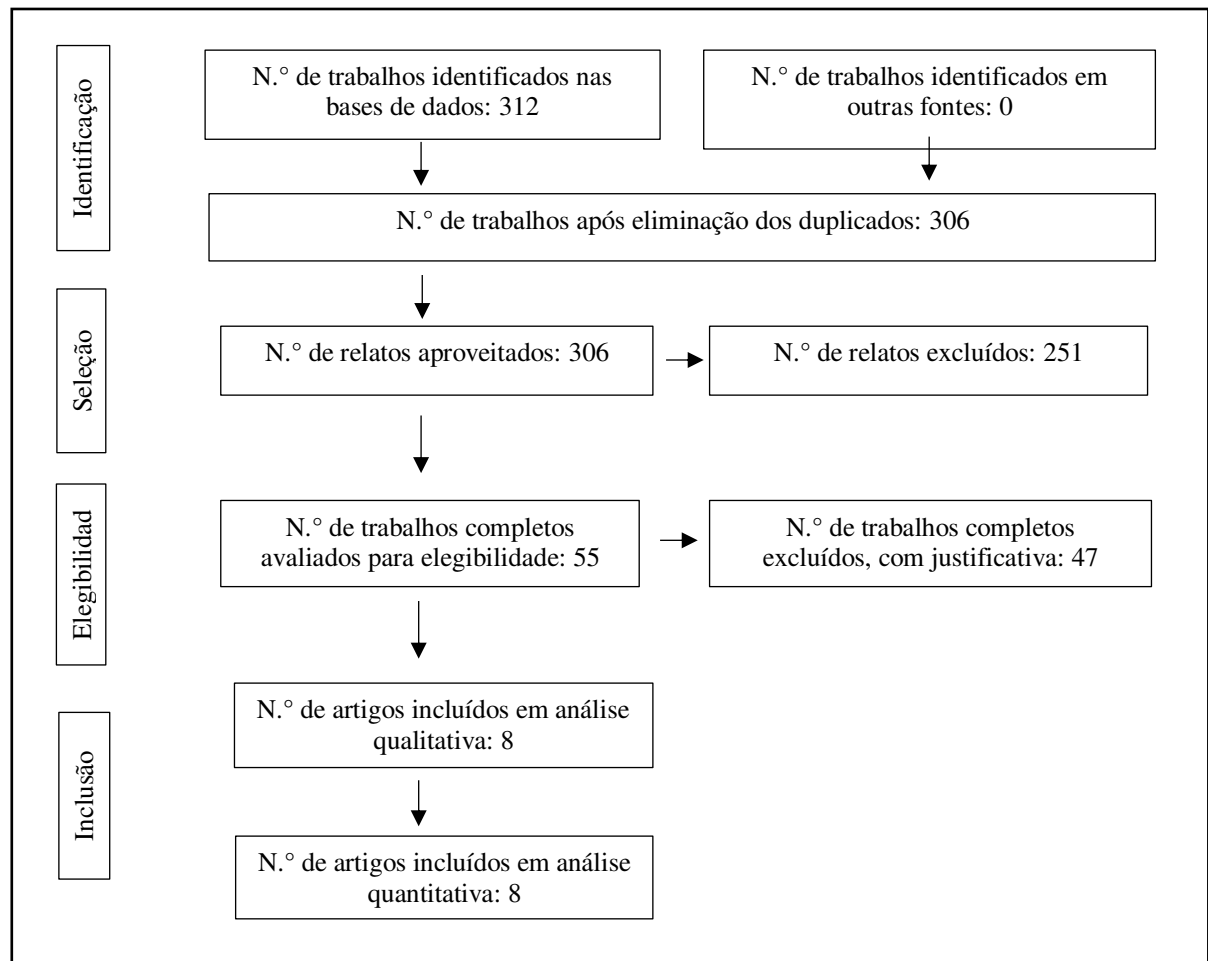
Identificação

N.° de trabalhos identificados nas bases de dados: 312

N.° de trabalhos identificados em outras fontes: 0

N.° de trabalhos após eliminação dos duplicados: 306

Seleção

N.° de relatos aproveitados: 306

N.° de relatos excluídos: 251

Elegibilidad

N.° de trabalhos completos avaliados para elegibilidade: 55

N.° de trabalhos completos excluídos, com justificativa: 47

Inclusão

N.° de artigos incluídos em análise qualitativa: 8

N.° de artigos incluídos em análise quantitativa: 8